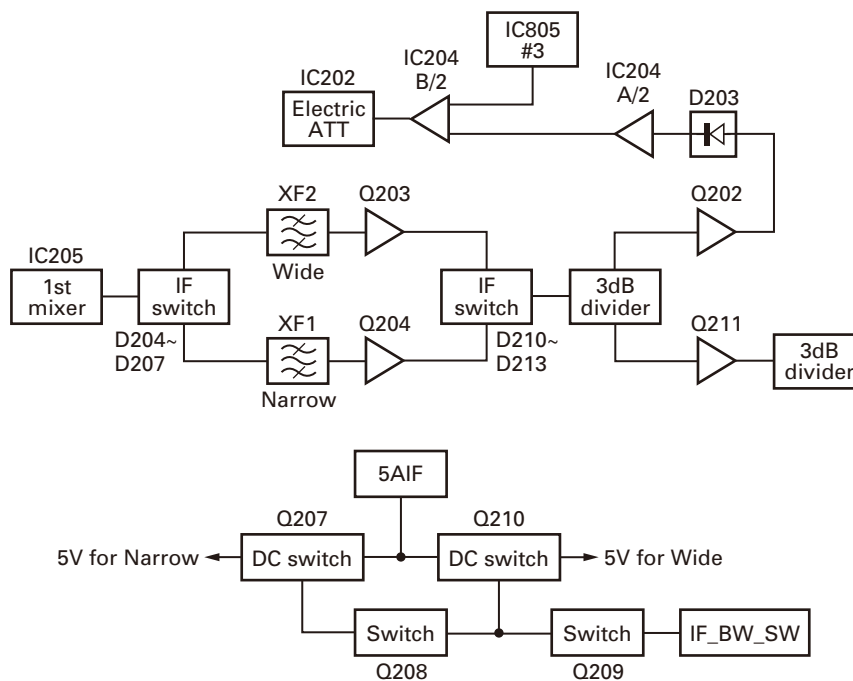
IC805
#3

IC202
Electric ATT

IC204
B/2

IC204
A/2

D203

XF2
Wide

Q203

Q202

IC205
1st mixer

IF switch

D204~
D207

XF1
Narrow

Q204

IF switch

D210~
D213

3dB divider

Q211

3dB divider

5AIF

Q207

Q210

5V for Narrow

DC switch

DC switch

5V for Wide

Switch

Switch

IF_BW_SW

Q208

Q209